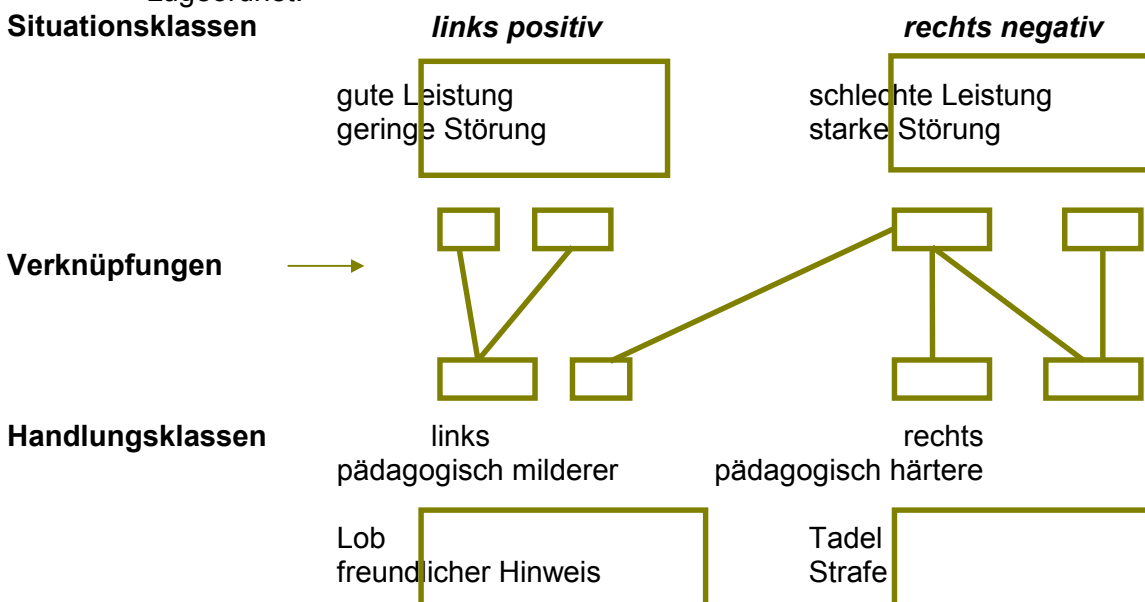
Zugeordnet:
Situationsklassen

links positiv

rechts negativ

gute Leistung
geringe Störung

schlechte Leistung
starke Störung

Verknüpfungen

Handlungsklassen

links
pädagogisch milderer

rechts
pädagogisch härtere

Lob
freundlicher Hinweis

Tadel
Strafe